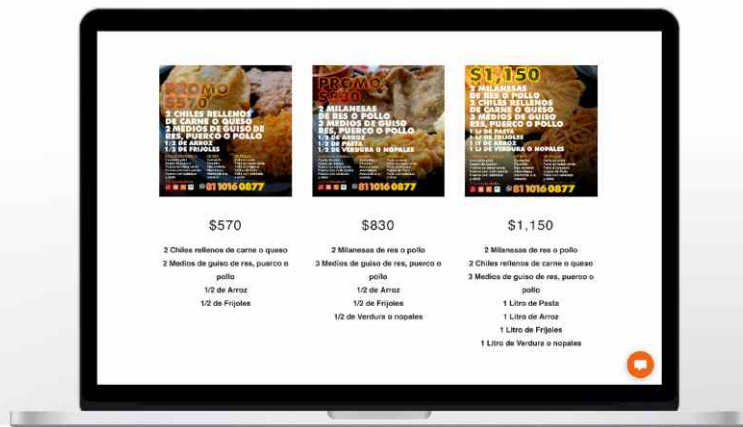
PROMO $570
2 CHILES RELLENOS DE CARNE O QUESO
2 MEDIOS DE GUISO DE RES, PUERCO O POLLO
1/2 DE ARROZ
1/2 DE FRIJOLES
81 1016 0877

PROMO $830
2 MILANESAS DE RES O POLLO
3 MEDIOS DE GUISO RES, PUERCO O POLLO
1/2 DE ARROZ
1/2 DE PASTA
1/2 DE Verdura o nopales
81 1016 0877

$1,150
2 MILANESAS DE RES O POLLO
2 CHILES RELLENOS DE CARNE O QUESO
3 MEDIOS DE GUISO RES, PUERCO O POLLO
1 LT DE PASTA
1 LT DE FRIJOLES
1 LT DE ARROZ
1 LT DE Verdura o nopales
81 1016 0877

$570

2 Chiles rellenos de carne o queso
2 Medios de guiso de res, puerco o pollo
1/2 de Arroz
1/2 de Frijoles

$830

2 Milanesas de res o pollo
3 Medios de guiso de res, puerco o pollo
1/2 de Arroz
1/2 de Frijoles
1/2 de Verdura o nopales

$1,150

2 Milanesas de res o pollo
2 Chiles rellenos de carne o queso
3 Medios de guiso de res, puerco o pollo
1 Litro de Pasta
1 Litro de Arroz
1 Litro de Frijoles
1 Litro de Verdura o nopales